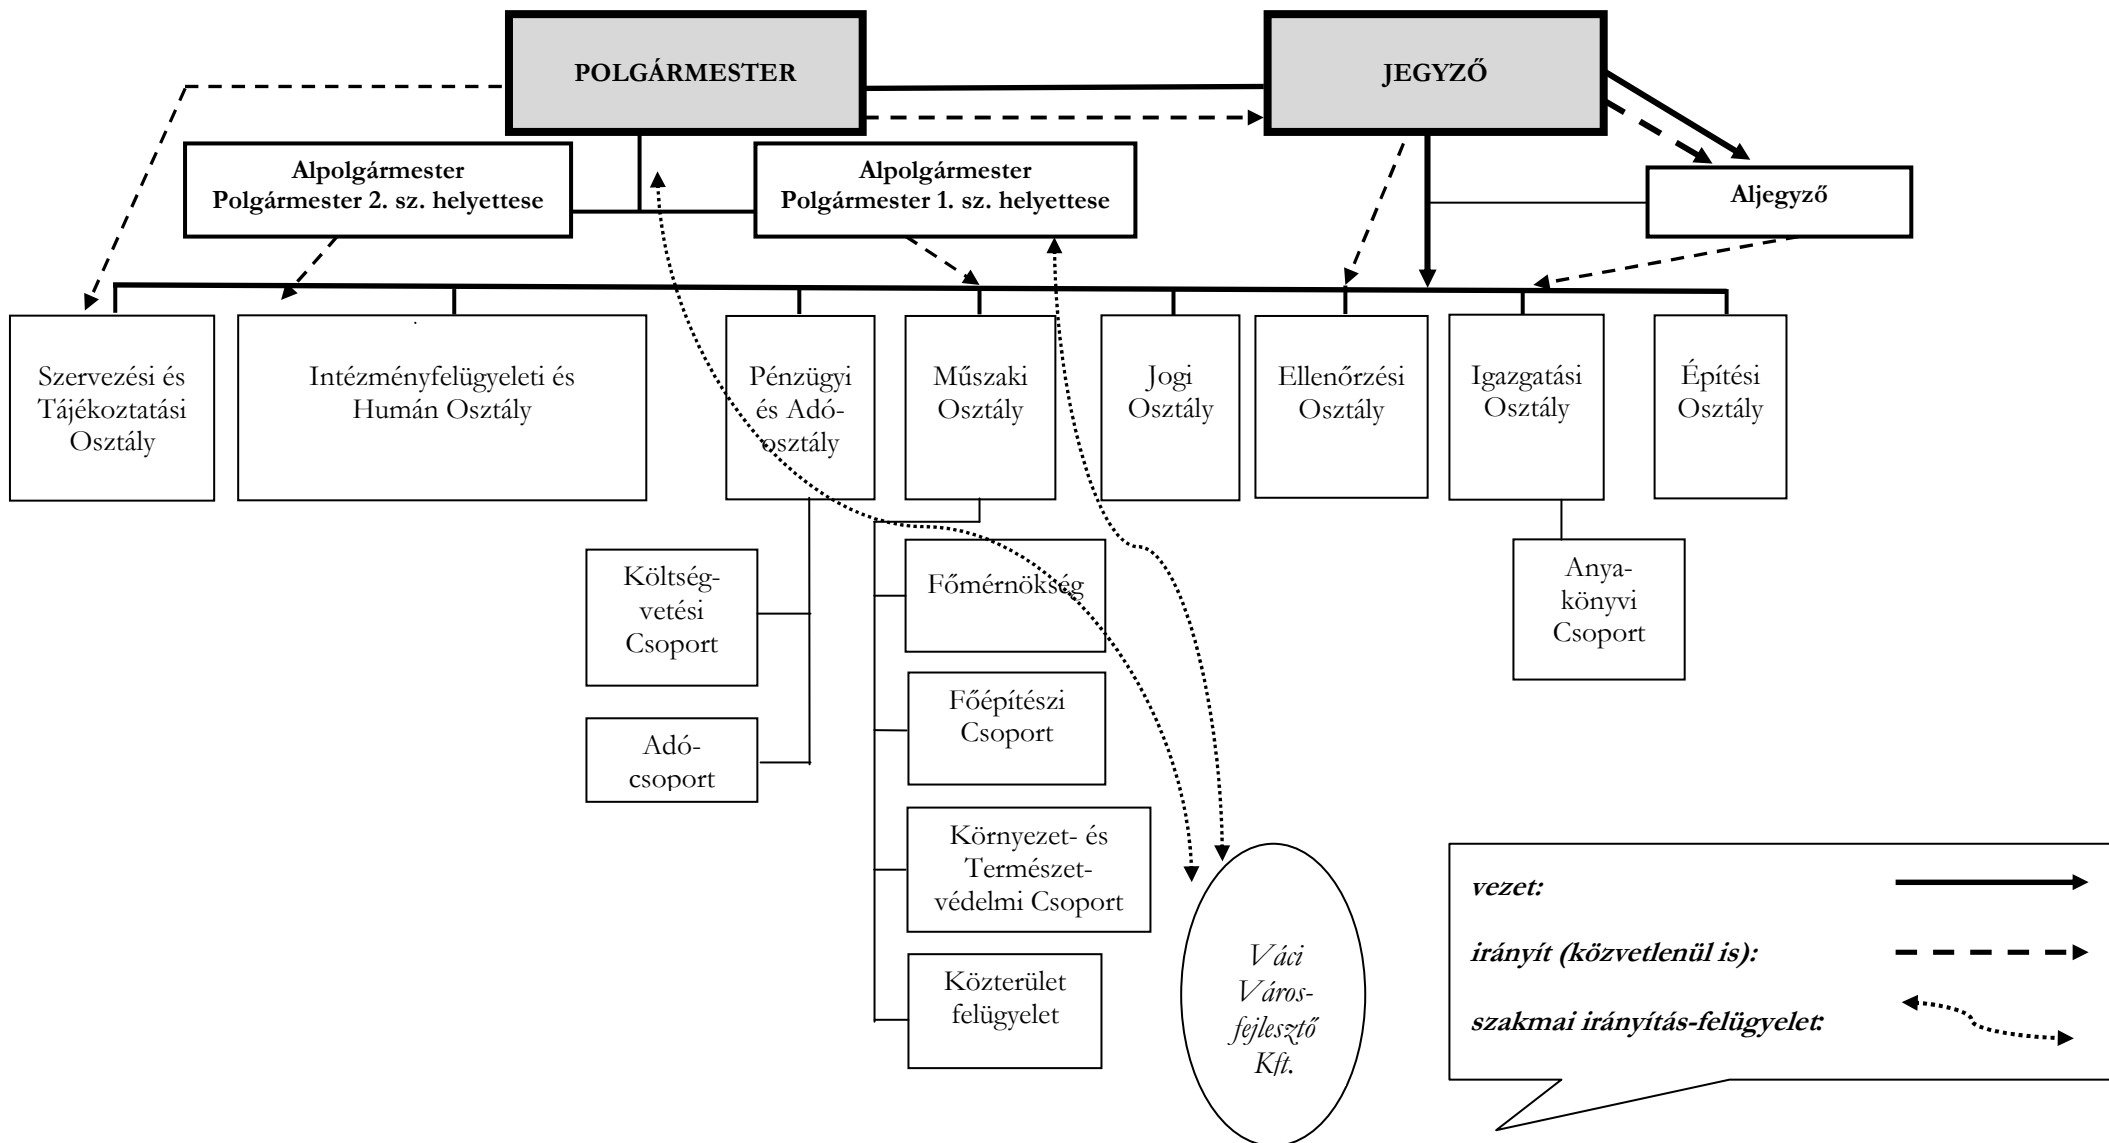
POLGÁRMESTER

JEGYZŐ

Alpolgármester
Polgármester 2. sz. helyettese

Alpolgármester
Polgármester 1. sz. helyettese

Aljegyző

Szervezési és Tájékoztatási Osztály

Intézményfelügyeleti és Humán Osztály

Pénzügyi és Adóosztály

Műszaki Osztály

Jogi Osztály

Ellenőrzési Osztály

Igazgatási Osztály

Építési Osztály

Költségvetési Csoport

Adócsoport

Főmérnökség

Főépítészi Csoport

Környezet- és Természetvédelmi Csoport

Közterület felügyelet

Anyakönyvi Csoport

Váci Városfejlesztő Kft.

vezet:

irányít (közvetlenül is):

szakmai irányítás-felügyelet: